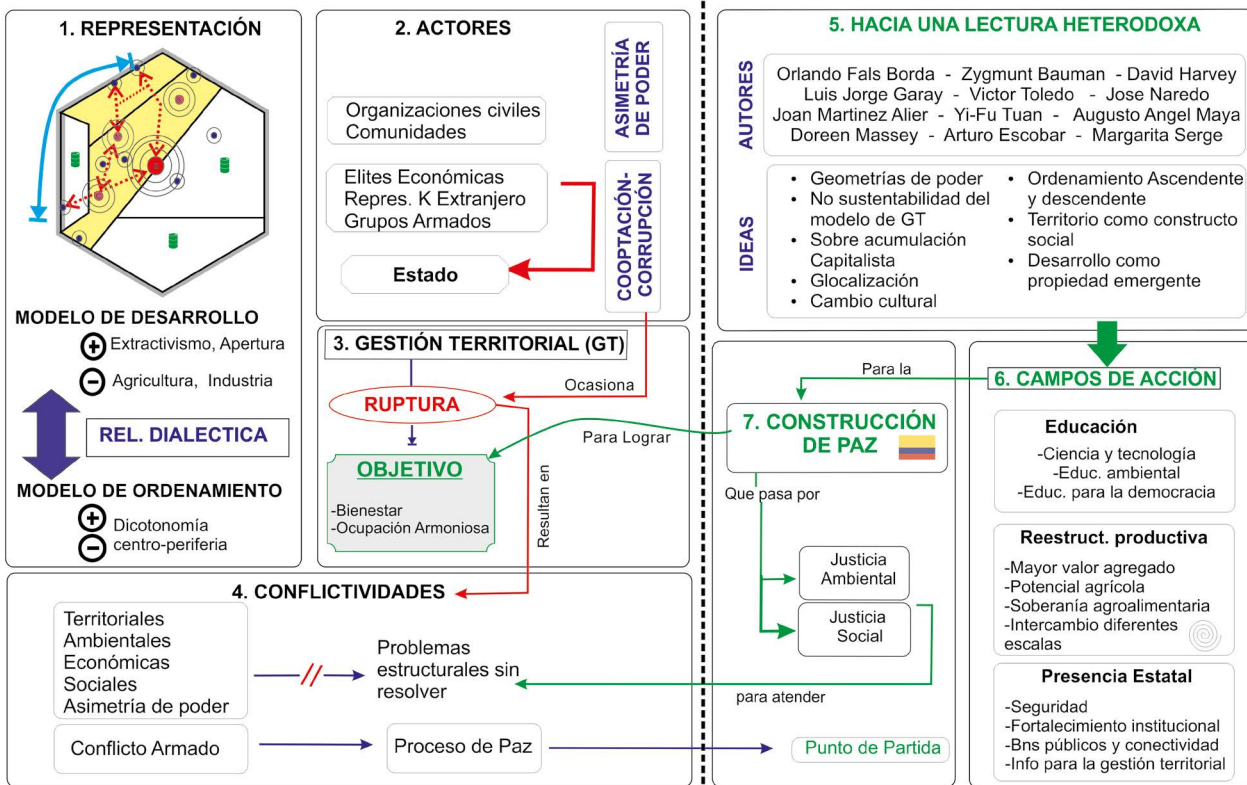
1. REPRESENTACIÓN

MODELO DE DESARROLLO
+ Extractivismo, Apertura
− Agricultura, Industria

REL. DIALECTICA

MODELO DE ORDENAMIENTO
+ Dicotonomía
− centro-periferia

2. ACTORES

ASIMETRÍA DE PODER

Organizaciones civiles
Comunidades

Elites Económicas
Repres. K Extranjero
Grupos Armados

COOPTACIÓN-CORRUPCIÓN

Estado

3. GESTIÓN TERRITORIAL (GT)

Ocasiona

RUPTURA

Para Lograr

OBJETIVO
-Bienestar
-Ocupación Armoniosa

Resultan en

4. CONFLICTIVIDADES

Territoriales
Ambientales
Económicas
Sociales
Asimetría de poder

Problemas estructurales sin resolver

Conflicto Armado

Proceso de Paz

Punto de Partida

5. HACIA UNA LECTURA HETERODOXA

AUTORES
Orlando Fals Borda - Zygmunt Bauman - David Harvey
Luis Jorge Garay - Victor Toledo - Jose Naredo
Joan Martinez Alier - Yi-Fu Tuan - Augusto Angel Maya
Doreen Massey - Arturo Escobar - Margarita Serge

IDEAS
• Geometrías de poder
• No sustentabilidad del modelo de GT
• Sobre acumulación Capitalista
• Glocalización
• Cambio cultural
• Ordenamiento Ascendente y descendente
• Territorio como constructo social
• Desarrollo como propiedad emergente

Para la

7. CONSTRUCCIÓN DE PAZ

Que pasa por

Justicia Ambiental

Justicia Social

para atender

6. CAMPOS DE ACCIÓN

Educación
-Ciencia y tecnología
-Educ. ambiental
-Educ. para la democracia

Reestruct. productiva
-Mayor valor agregado
-Potencial agrícola
-Soberanía agroalimentaria
-Intercambio diferentes escalas

Presencia Estatal
-Seguridad
-Fortalecimiento institucional
-Bns públicos y conectividad
-Info para la gestión territorial